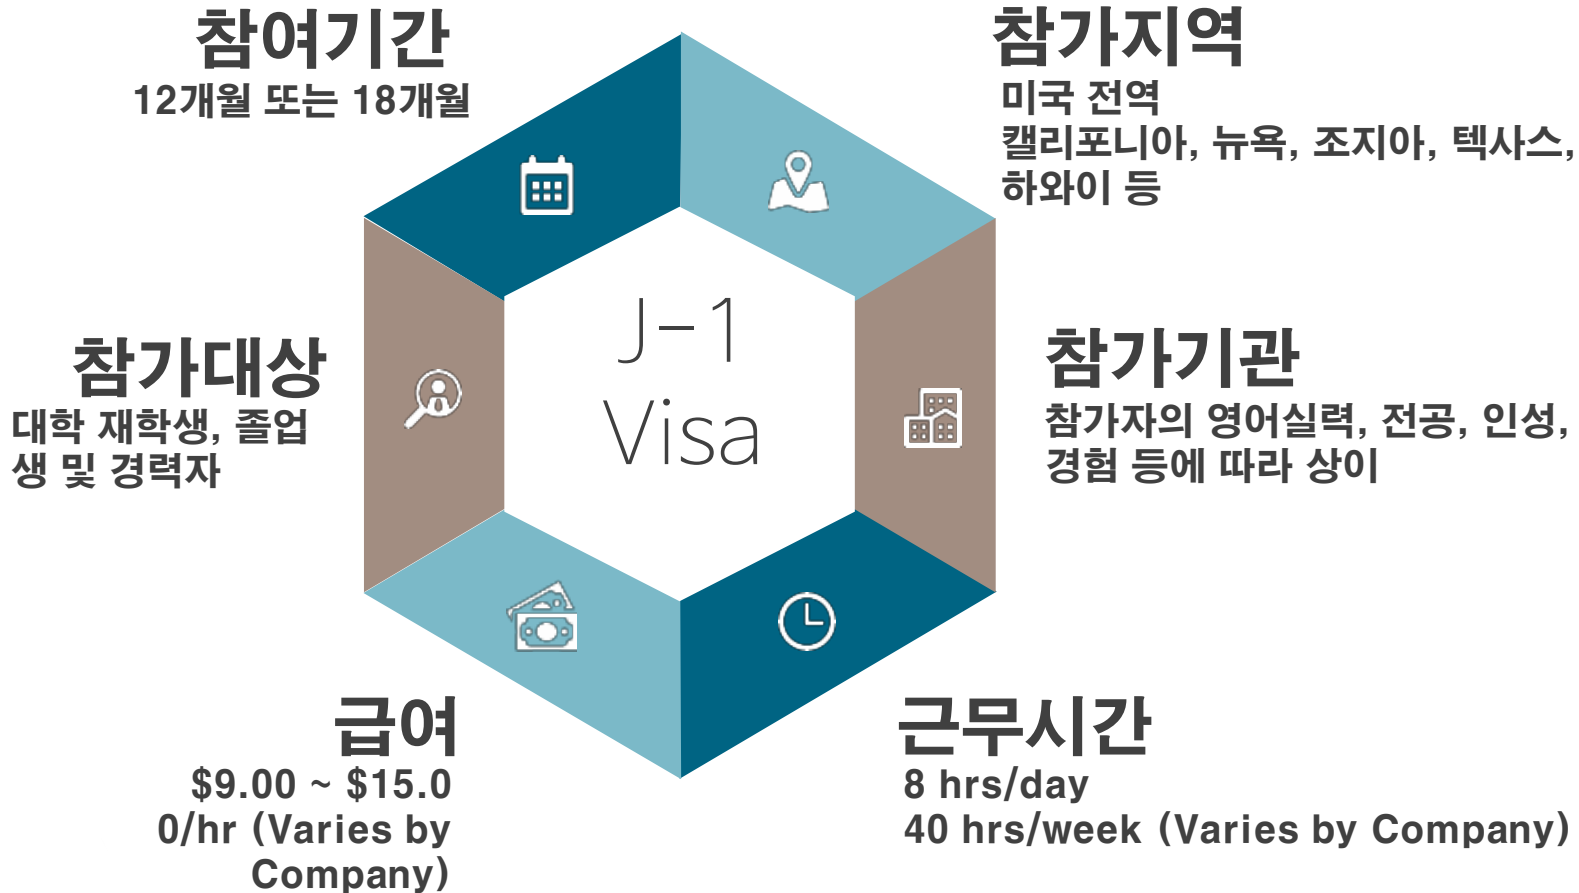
참여기간
12개월 또는 18개월

참가지역
미국 전역
캘리포니아, 뉴욕, 조지아, 텍사스, 하와이 등

J-1
Visa

참가대상
대학 재학생, 졸업생 및 경력자

참가기관
참가자의 영어실력, 전공, 인성, 경험 등에 따라 상이

급여
$9.00 ~ $15.00/hr (Varies by Company)

근무시간
8 hrs/day
40 hrs/week (Varies by Company)